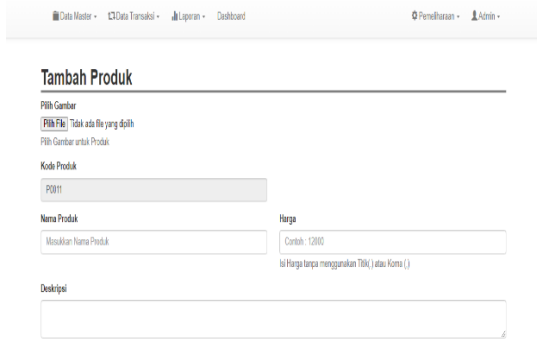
Data Master ▾ Data Transaksi ▾ Laporan ▾ Dashboard

Pemeliharaan ▾ Admin ▾

Tambah Produk

Pilih Gambar

Pilih File Tidak ada file yang dipilih

Pilih Gambar untuk Produk

Kode Produk

P0011

Nama Produk

Masukkan Nama Produk

Harga

Contoh : 12000

Isi Harga tanpa menggunakan Titik(.) atau Koma (,)

Deskripsi